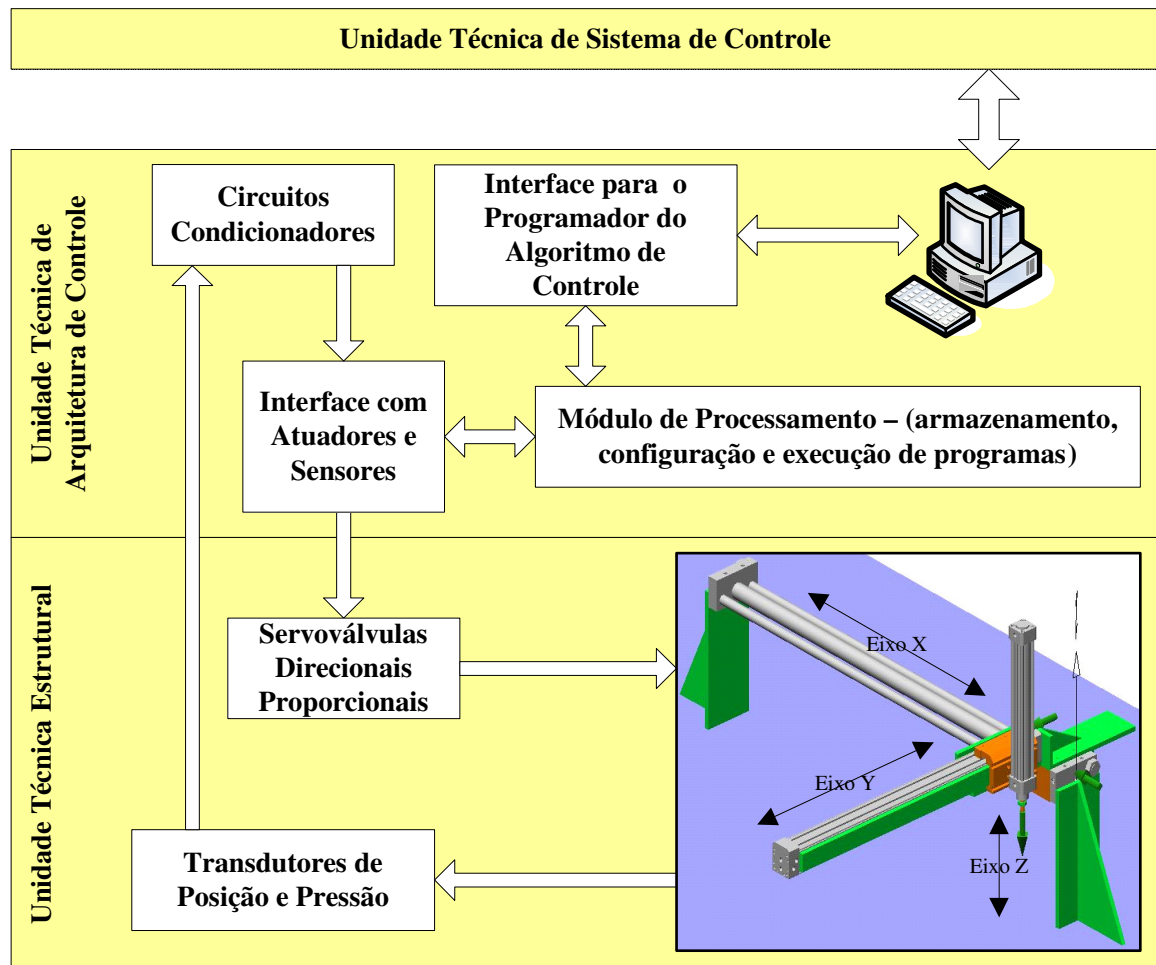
Unidade Técnica de Sistema de Controle

Unidade Técnica de Arquitetura de Controle

Circuitos Condicionadores

Interface para o Programador do Algoritmo de Controle

Interface com Atuadores e Sensores

Módulo de Processamento – (armazenamento, configuração e execução de programas)

Unidade Técnica Estrutural

Servoválvulas Direcionais Proporcionais

Eixo X

Eixo Y

Eixo Z

Transdutores de Posição e Pressão